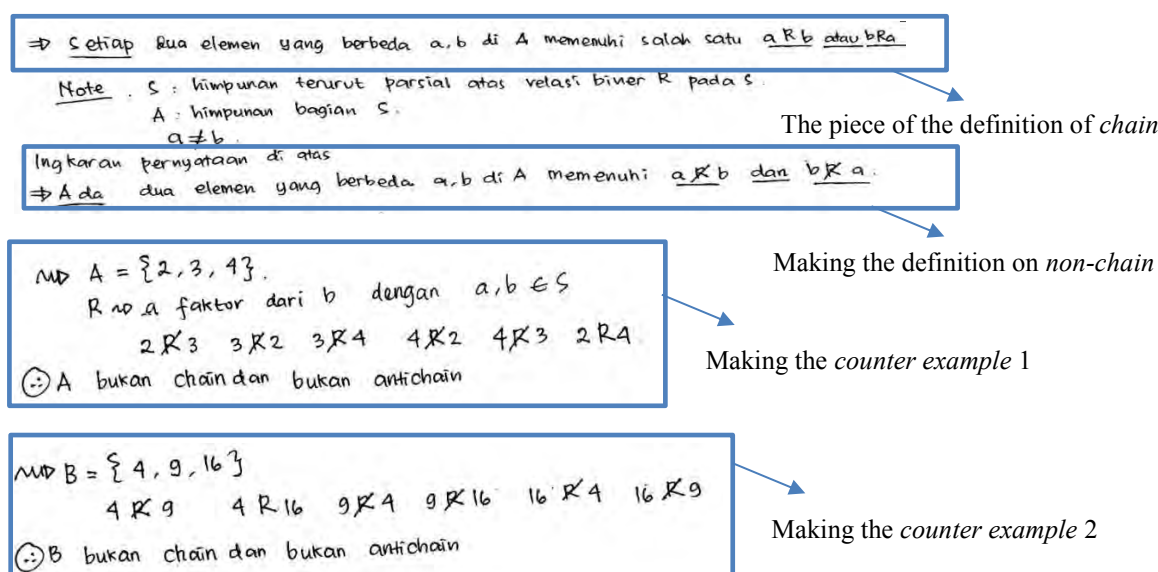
$\Rightarrow$ Setiap dua elemen yang berbeda a, b di A memenuhi salah satu aRb atau bRa

Note . S : himpunan terurut parsial atas relasi biner R pada S.
A : himpunan bagian S.
$a \neq b$.

The piece of the definition of *chain*

Ingkaran pernyataan di atas
$\Rightarrow$ Ada dua elemen yang berbeda a, b di A memenuhi $a \not R b$ dan $b \not R a$.

Making the definition on *non-chain*

$\rightsquigarrow$ $A = \{2, 3, 4\}$.
R $\rightsquigarrow$ a faktor dari b dengan $a, b \in S$
$2 \not R 3$ $3 \not R 2$ $3 \not R 4$ $4 \not R 2$ $4 \not R 3$ $2 R 4$
$\therefore$ A bukan chain dan bukan antichain

Making the *counter example* 1

$\rightsquigarrow$ $B = \{4, 9, 16\}$
$4 \not R 9$ $4 R 16$ $9 \not R 4$ $9 \not R 16$ $16 \not R 4$ $16 \not R 9$
$\therefore$ B bukan chain dan bukan antichain

Making the *counter example* 2